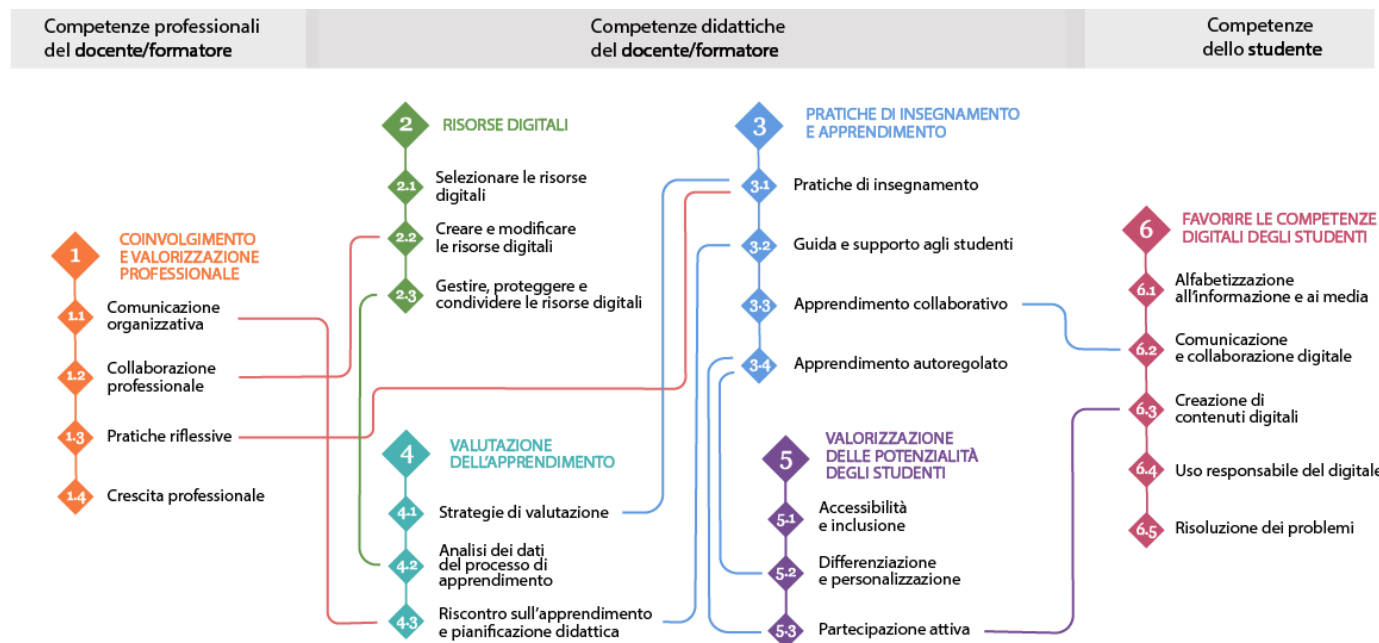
Competenze professionali del docente/formatore

Competenze didattiche del docente/formatore

Competenze dello studente

1 COINVOLGIMENTO E VALORIZZAZIONE PROFESSIONALE

1.1 Comunicazione organizzativa

1.2 Collaborazione professionale

1.3 Pratiche riflessive

1.4 Crescita professionale

2 RISORSE DIGITALI

2.1 Selezionare le risorse digitali

2.2 Creare e modificare le risorse digitali

2.3 Gestire, proteggere e condividere le risorse digitali

4 VALUTAZIONE DELL'APPRENDIMENTO

4.1 Strategie di valutazione

4.2 Analisi dei dati del processo di apprendimento

4.3 Riscontro sull'apprendimento e pianificazione didattica

3 PRATICHE DI INSEGNAMENTO E APPRENDIMENTO

3.1 Pratiche di insegnamento

3.2 Guida e supporto agli studenti

3.3 Apprendimento collaborativo

3.4 Apprendimento autoregolato

5 VALORIZZAZIONE DELLE POTENZIALITÀ DEGLI STUDENTI

5.1 Accessibilità e inclusione

5.2 Differenziazione e personalizzazione

5.3 Partecipazione attiva

6 FAVORIRE LE COMPETENZE DIGITALI DEGLI STUDENTI

6.1 Alfabetizzazione all'informazione e ai media

6.2 Comunicazione e collaborazione digitale

6.3 Creazione di contenuti digitali

6.4 Uso responsabile del digitale

6.5 Risoluzione dei problemi